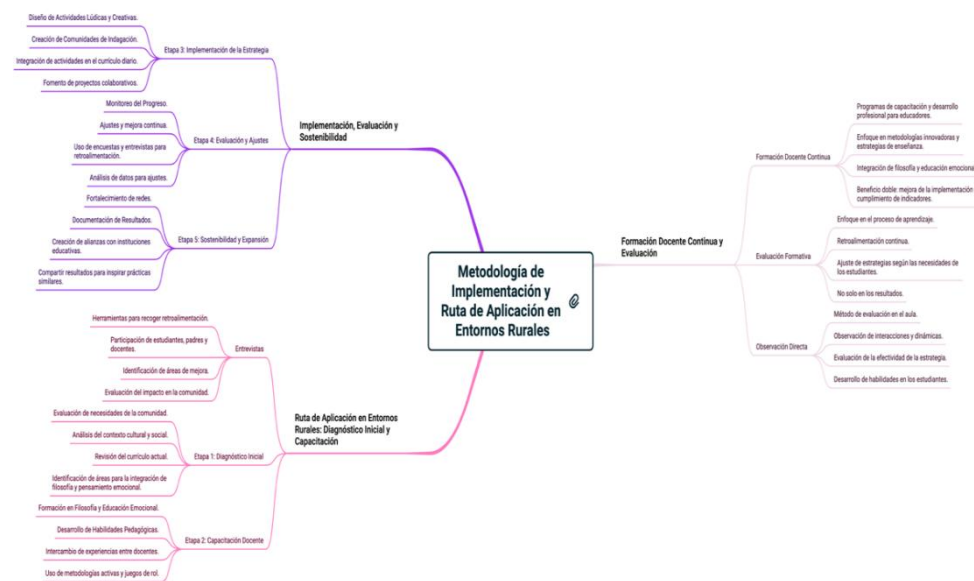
Metodología de Implementación y Ruta de Aplicación en Entornos Rurales

Implementación, Evaluación y Sostenibilidad

Etapa 3: Implementación de la Estrategia

Diseño de Actividades Lúdicas y Creativas.

Creación de Comunidades de Indagación.

Integración de actividades en el currículo diario.

Fomento de proyectos colaborativos.

Etapa 4: Evaluación y Ajustes

Monitoreo del Progreso.

Ajustes y mejora continua.

Uso de encuestas y entrevistas para retroalimentación.

Análisis de datos para ajustes.

Etapa 5: Sostenibilidad y Expansión

Fortalecimiento de redes.

Documentación de Resultados.

Creación de alianzas con instituciones educativas.

Compartir resultados para inspirar prácticas similares.

Ruta de Aplicación en Entornos Rurales: Diagnóstico Inicial y Capacitación

Entrevistas

Herramientas para recoger retroalimentación.

Participación de estudiantes, padres y docentes.

Identificación de áreas de mejora.

Evaluación del impacto en la comunidad.

Etapa 1: Diagnóstico Inicial

Evaluación de necesidades de la comunidad.

Análisis del contexto cultural y social.

Revisión del currículo actual.

Identificación de áreas para la integración de filosofía y pensamiento emocional.

Etapa 2: Capacitación Docente

Formación en Filosofía y Educación Emocional.

Desarrollo de Habilidades Pedagógicas.

Intercambio de experiencias entre docentes.

Uso de metodologías activas y juegos de rol.

Formación Docente Continua y Evaluación

Formación Docente Continua

Programas de capacitación y desarrollo profesional para educadores.

Enfoque en metodologías innovadoras y estrategias de enseñanza.

Integración de filosofía y educación emociona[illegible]

Beneficio doble: mejora de la implementación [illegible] cumplimiento de indicadores.

Evaluación Formativa

Enfoque en el proceso de aprendizaje.

Retroalimentación continua.

Ajuste de estrategias según las necesidades de los estudiantes.

No solo en los resultados.

Observación Directa

Método de evaluación en el aula.

Observación de interacciones y dinámicas.

Evaluación de la efectividad de la estrategia.

Desarrollo de habilidades en los estudiantes.